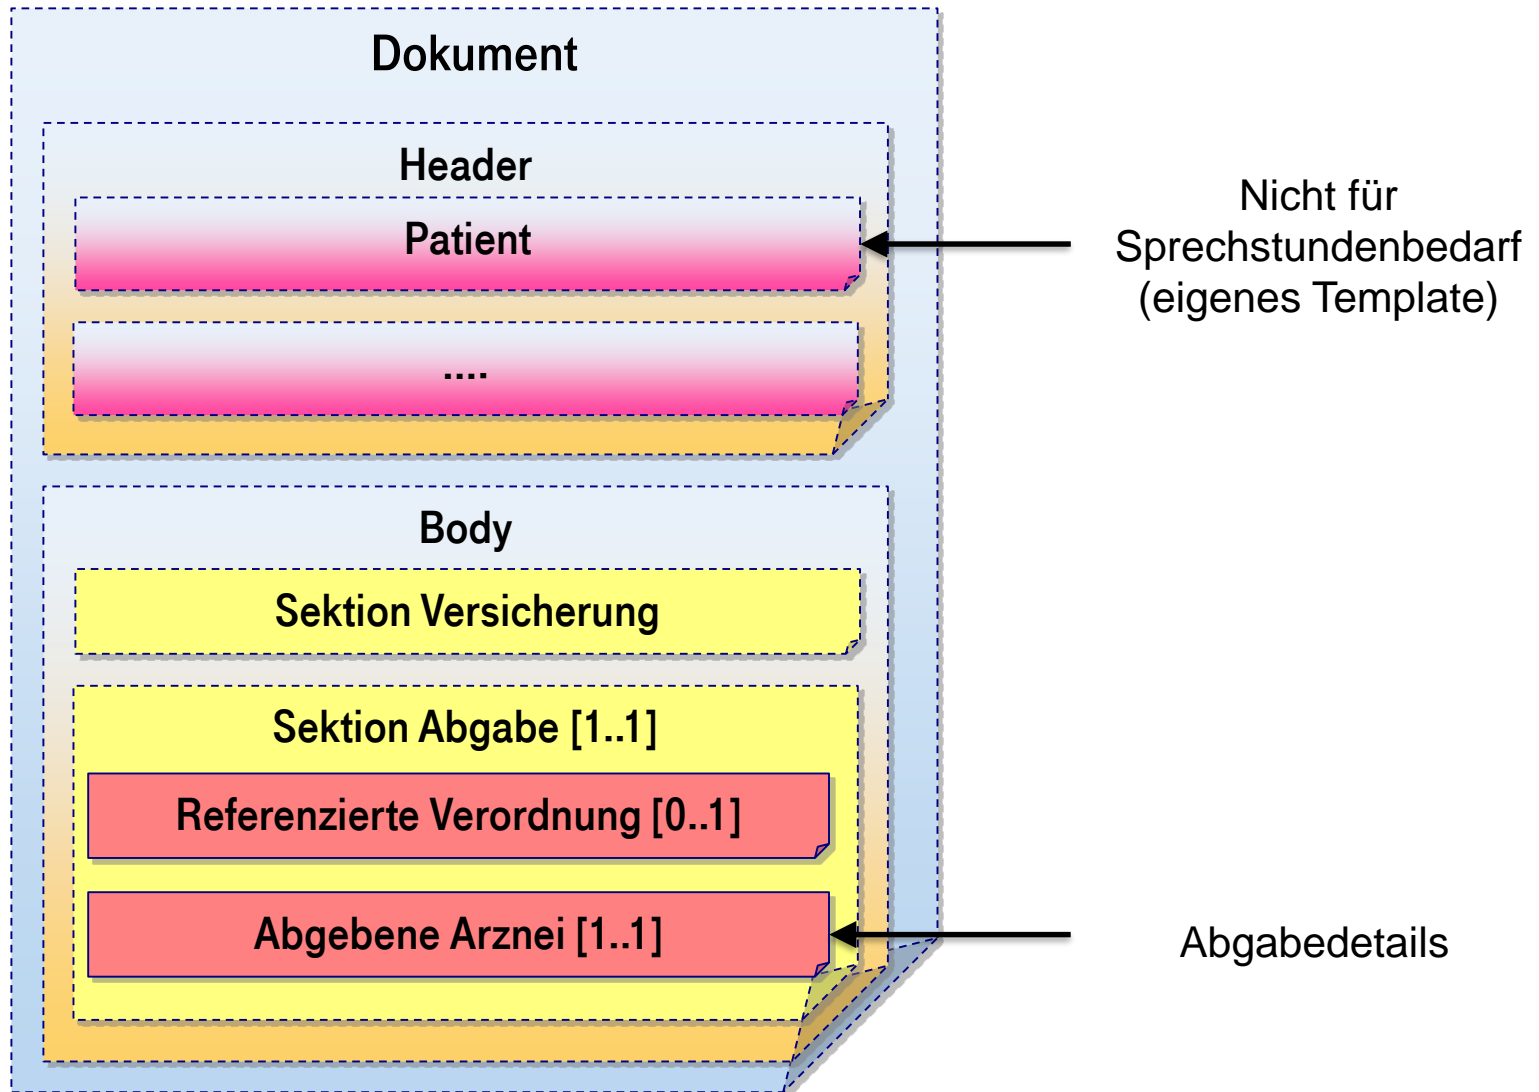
Dokument

Header

Patient

....

Nicht für Sprechstundenbedarf (eigenes Template)

Body

Sektion Versicherung

Sektion Abgabe [1..1]

Referenzierte Verordnung [0..1]

Abgebene Arznei [1..1]

Abgabedetails